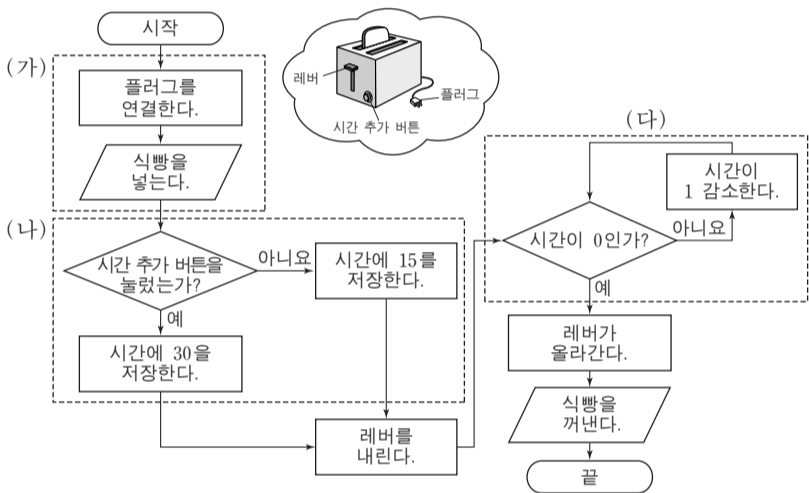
시작

(가)

플러그를 연결한다.

식빵을 넣는다.

레버

플러그

시간 추가 버튼

(나)

시간 추가 버튼을 눌렀는가?

아니요

시간에 15를 저장한다.

예

시간에 30을 저장한다.

레버를 내린다.

(다)

시간이 1 감소한다.

시간이 0인가?

아니요

예

레버가 올라간다.

식빵을 꺼낸다.

끝